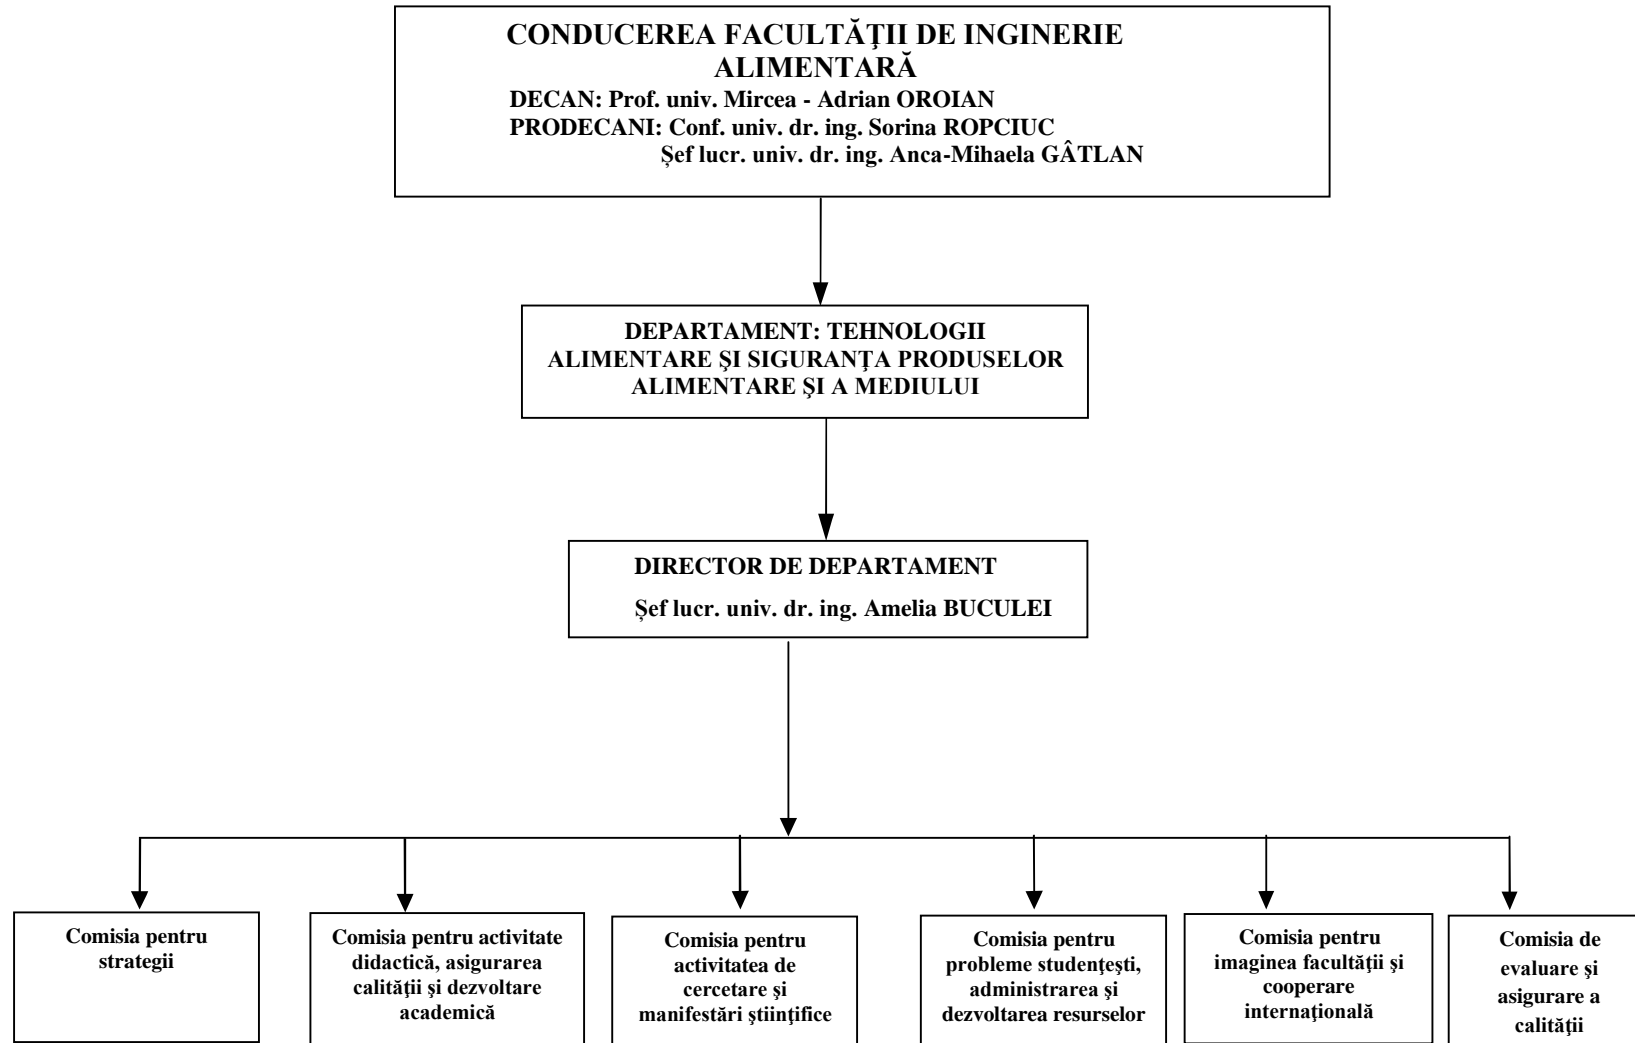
CONDUCEREA FACULTĂȚII DE INGINERIE ALIMENTARĂ
DECAN: Prof. univ. Mircea - Adrian OROIAN
PRODECANI: Conf. univ. dr. ing. Sorina ROPCIUC
Șef lucr. univ. dr. ing. Anca-Mihaela GÂTLAN

DEPARTAMENT: TEHNOLOGII ALIMENTARE ŞI SIGURANŢA PRODUSELOR ALIMENTARE ŞI A MEDIULUI

DIRECTOR DE DEPARTAMENT
Șef lucr. univ. dr. ing. Amelia BUCULEI

Comisia pentru strategii

Comisia pentru activitate didactică, asigurarea calităţii şi dezvoltare academică

Comisia pentru activitatea de cercetare şi manifestări ştiinţifice

Comisia pentru probleme studenţeşti, administrarea şi dezvoltarea resurselor

Comisia pentru imaginea facultăţii şi cooperare internaţională

Comisia de evaluare şi asigurare a calităţii